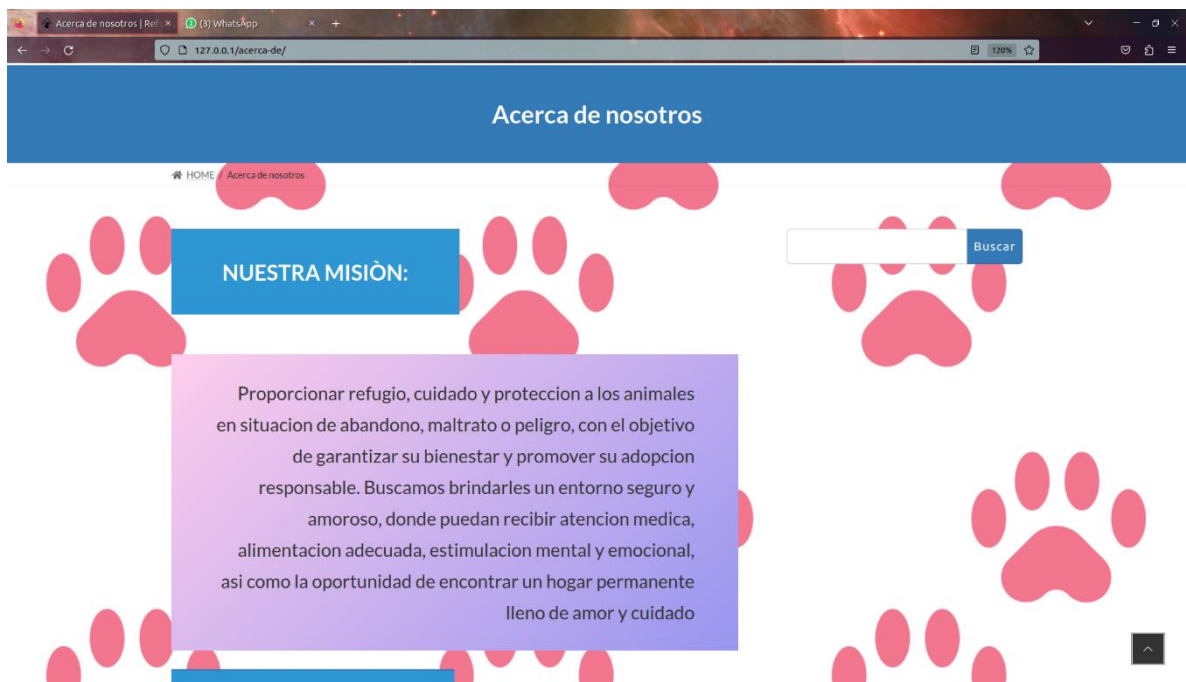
Acerca de nosotros | Ref ×
(3) WhatsApp ×
127.0.0.1/acerca-de/
120%

Acerca de nosotros

HOME / Acerca de nosotros

NUESTRA MISIÒN:

Buscar

Proporcionar refugio, cuidado y proteccion a los animales en situacion de abandono, maltrato o peligro, con el objetivo de garantizar su bienestar y promover su adopcion responsable. Buscamos brindarles un entorno seguro y amoroso, donde puedan recibir atencion medica, alimentacion adecuada, estimulacion mental y emocional, asi como la oportunidad de encontrar un hogar permanente lleno de amor y cuidado